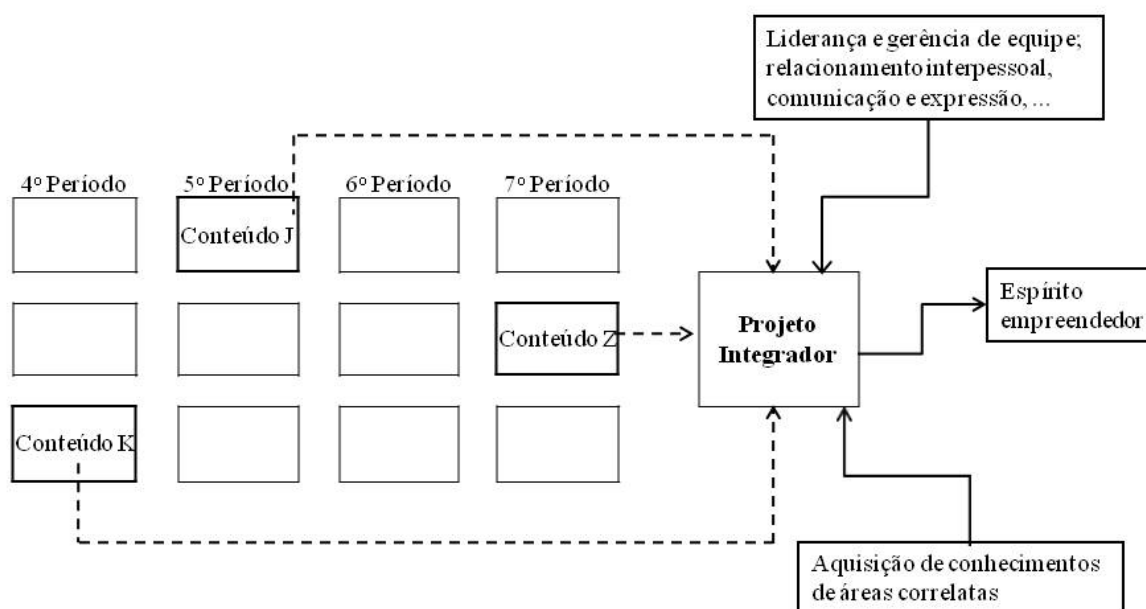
Liderança e gerência de equipe; relacionamento interpessoal, comunicação e expressão, ...

4º Período
5º Período
6º Período
7º Período

Conteúdo J

Conteúdo Z

Conteúdo K

Projeto Integrador

Espírito empreendedor

Aquisição de conhecimentos de áreas correlatas